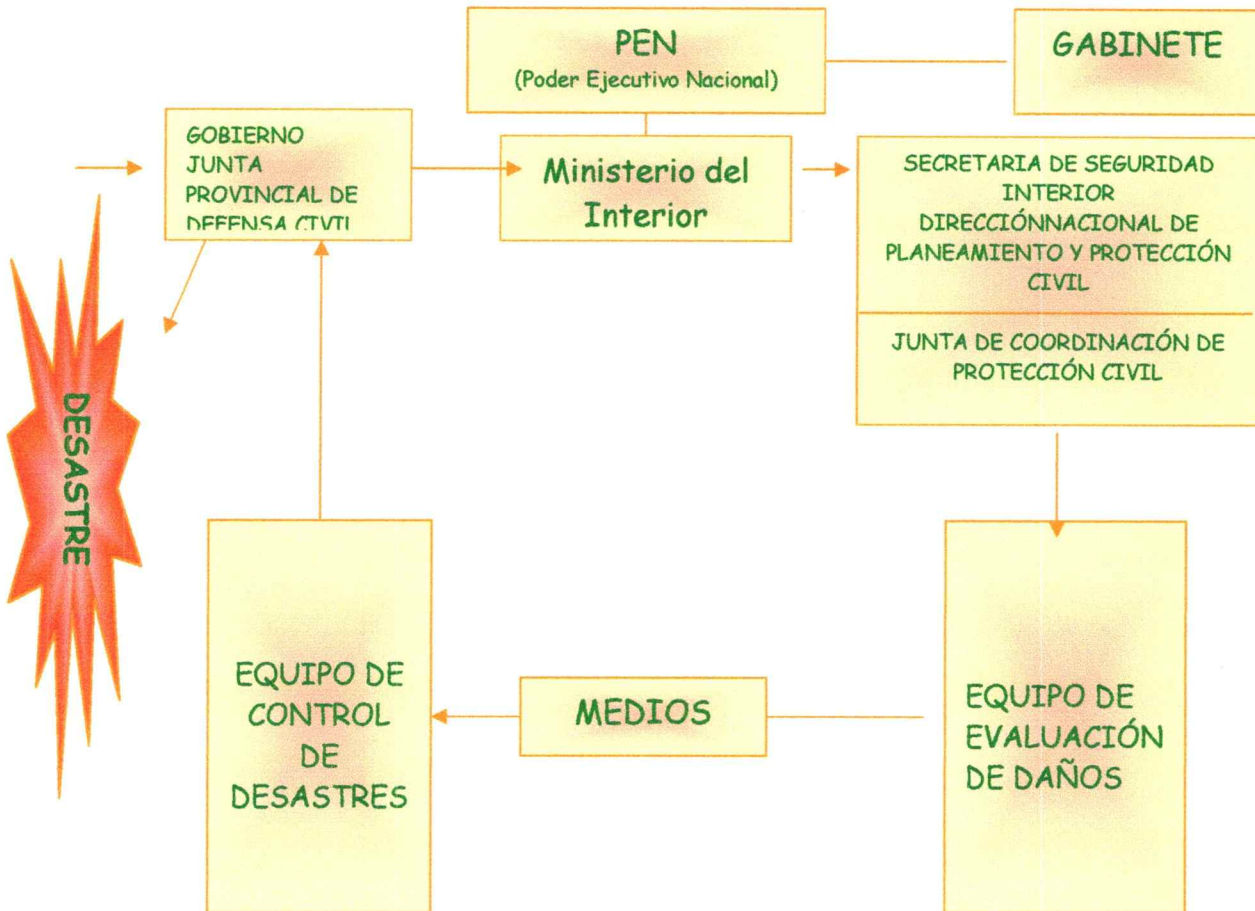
PEN
(Poder Ejecutivo Nacional)

GABINETE

GOBIERNO
JUNTA
PROVINCIAL DE
DEFENSA CIVIL

Ministerio del
Interior

SECRETARIA DE SEGURIDAD
INTERIOR
DIRECCIÓNNACIONAL DE
PLANEAMIENTO Y PROTECCIÓN
CIVIL

JUNTA DE COORDINACIÓN DE
PROTECCIÓN CIVIL

DESASTRE

EQUIPO DE
CONTROL
DE
DESASTRES

MEDIOS

EQUIPO DE
EVALUACIÓN
DE DAÑOS